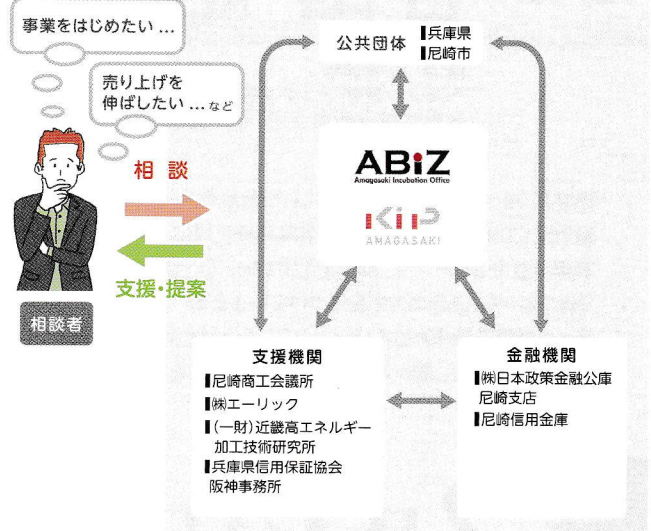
事業をはじめたい…

売り上げを伸ばしたい…など

相談

支援・提案

相談者

公共団体
▌兵庫県
▌尼崎市

ABiZ
Amagasaki Incubation Office

KiP
AMAGASAKI

支援機関
▌尼崎商工会議所
▌㈱エーリック
▌(一財)近畿高エネルギー加工技術研究所
▌兵庫県信用保証協会 阪神事務所

金融機関
▌㈱日本政策金融公庫 尼崎支店
▌尼崎信用金庫